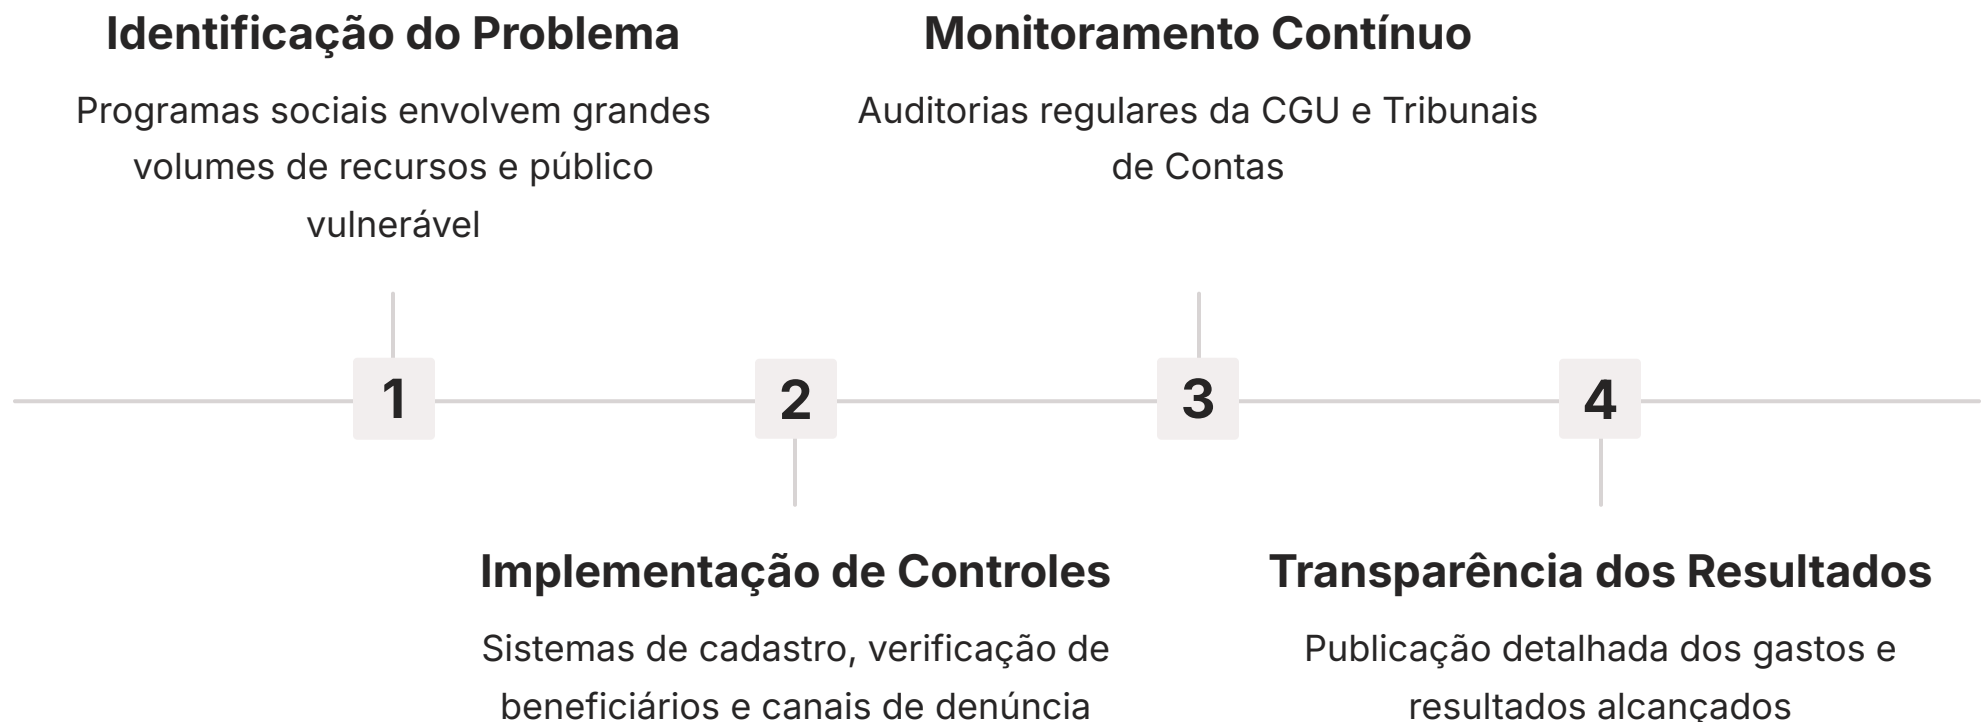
Identificação do Problema

Programas sociais envolvem grandes volumes de recursos e público vulnerável

Monitoramento Contínuo

Auditorias regulares da CGU e Tribunais de Contas

1

2

3

4

Implementação de Controles

Sistemas de cadastro, verificação de beneficiários e canais de denúncia

Transparência dos Resultados

Publicação detalhada dos gastos e resultados alcançados